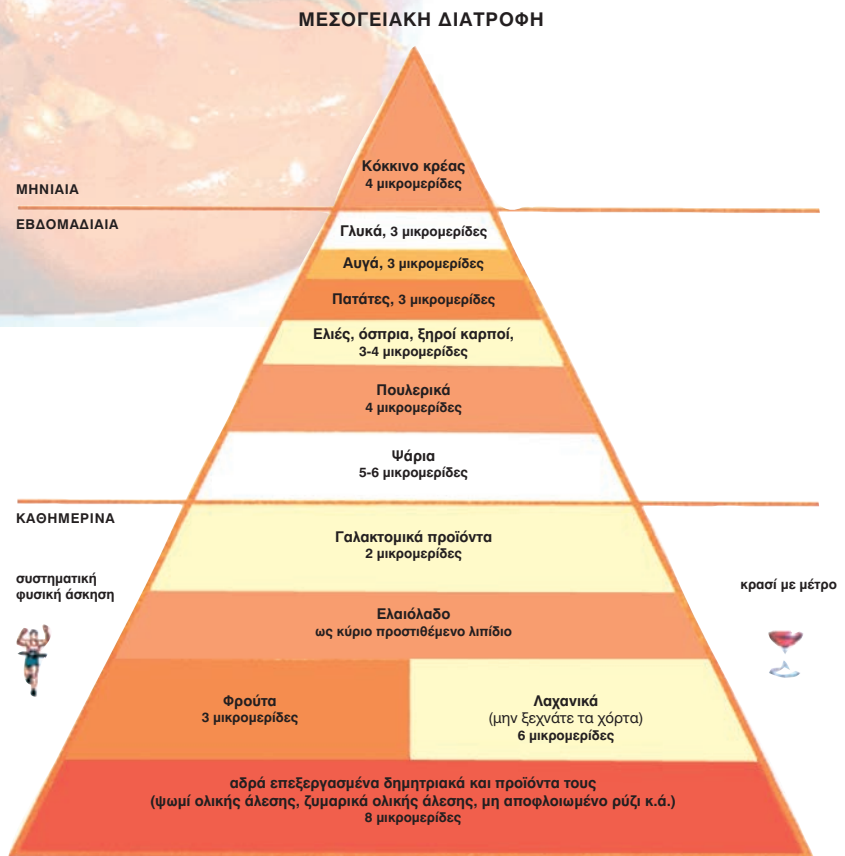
ΜΕΣΟΓΕΙΑΚΗ ΔΙΑΤΡΟΦΗ

ΜΗΝΙΑΙΑ

Κόκκινο κρέας
4 μικρομερίδες

ΕΒΔΟΜΑΔΙΑΙΑ

Γλυκά, 3 μικρομερίδες

Αυγά, 3 μικρομερίδες

Πατάτες, 3 μικρομερίδες

Ελιές, όσπρια, ξηροί καρποί,
3-4 μικρομερίδες

Πουλερικά
4 μικρομερίδες

Ψάρια
5-6 μικρομερίδες

ΚΑΘΗΜΕΡΙΝΑ

Γαλακτομικά προϊόντα
2 μικρομερίδες

συστηματική φυσική άσκηση

κρασί με μέτρο

Ελαιόλαδο
ως κύριο προστιθέμενο λιπίδιο

Φρούτα
3 μικρομερίδες

Λαχανικά
(μην ξεχνάτε τα χόρτα)
6 μικρομερίδες

αδρά επεξεργασμένα δημητριακά και προϊόντα τους
(ψωμί ολικής άλεσης, ζυμαρικά ολικής άλεσης, μη αποφλοιωμένο ρύζι κ.ά.)
8 μικρομερίδες